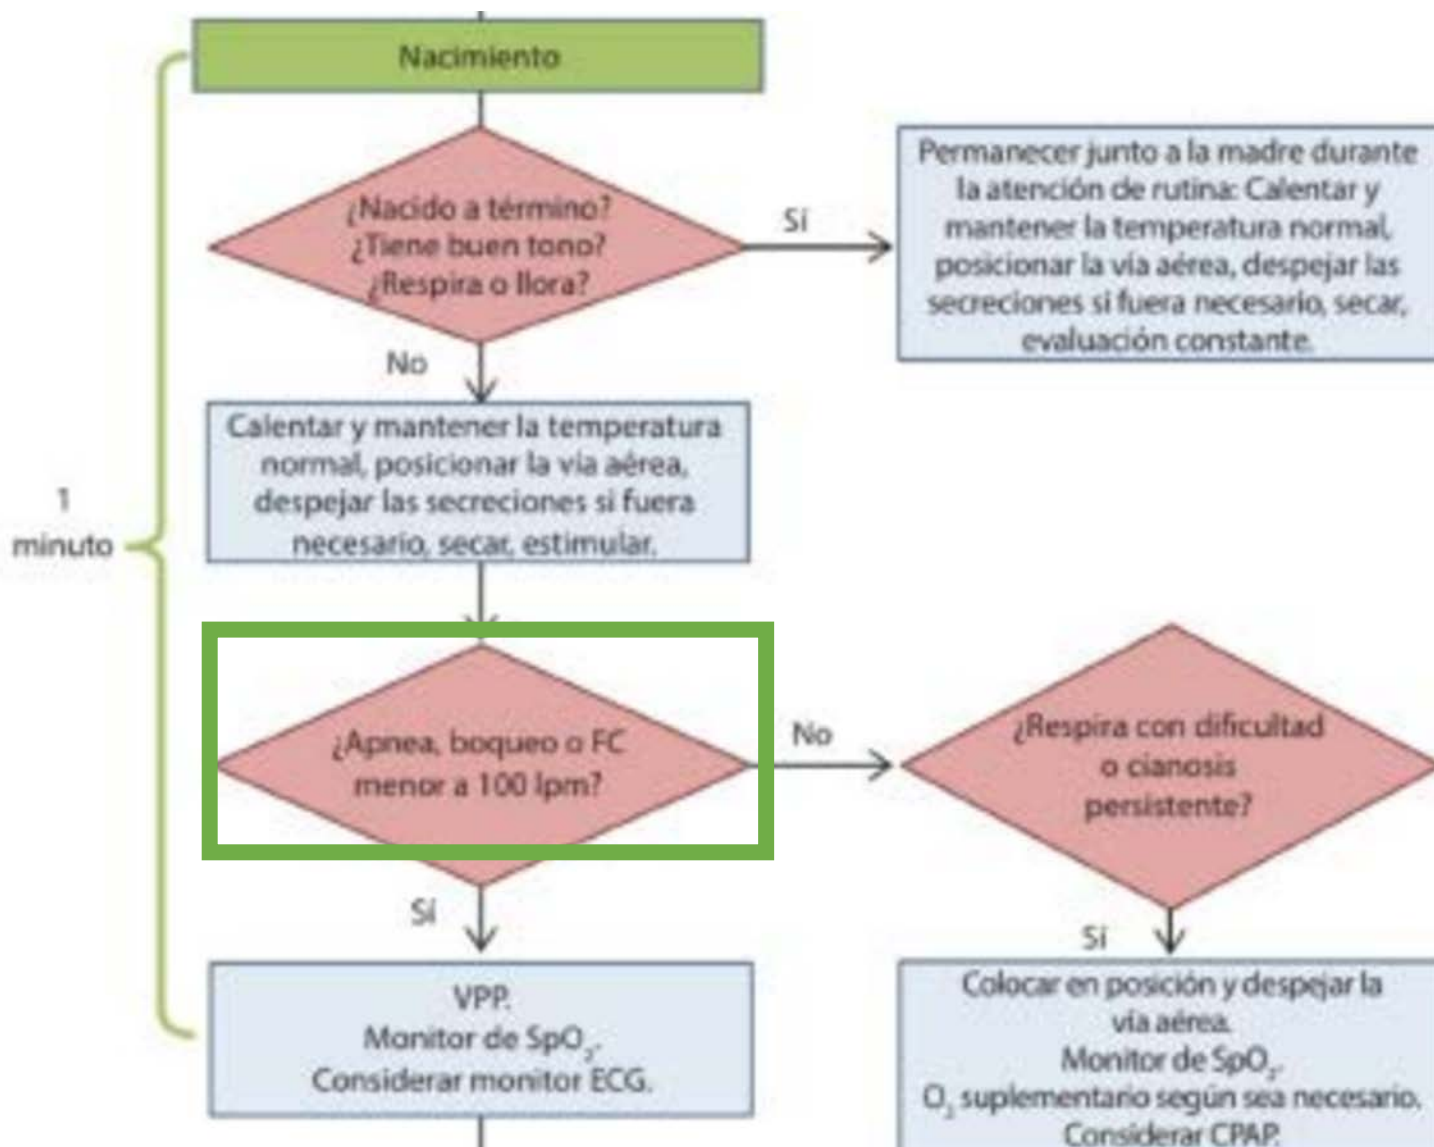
Nacimiento

1 minuto

¿Nacido a término? ¿Tiene buen tono? ¿Respira o llora?

Sí

Permanecer junto a la madre durante la atención de rutina: Calentar y mantener la temperatura normal, posicionar la vía aérea, despejar las secreciones si fuera necesario, secar, evaluación constante.

No

Calentar y mantener la temperatura normal, posicionar la vía aérea, despejar las secreciones si fuera necesario, secar, estimular.

¿Apnea, boqueo o FC menor a 100 lpm?

No

¿Respira con dificultad o cianosis persistente?

Sí

VPP. Monitor de $SpO_2$. Considerar monitor ECG.

Sí

Colocar en posición y despejar la vía aérea. Monitor de $SpO_2$. $O_2$ suplementario según sea necesario. Considerar CPAP.